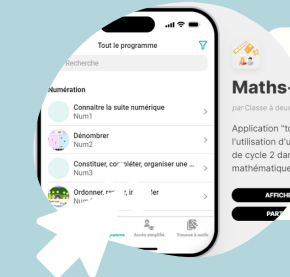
Tout le programme

Recherche

Numération

Connaitre la suite numérique
Num1

Dénombrer
Num2

Constituer, compléter, organiser une ...
Num3

Ordonner, r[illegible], i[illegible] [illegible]er
Num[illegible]

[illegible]amme

Accès simplifié

Travaux à outils

Maths-

par Classe à deux

Application "to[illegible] l'utilisation d'u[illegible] de cycle 2 dan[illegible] mathématique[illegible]

AFFICHE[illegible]

PART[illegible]